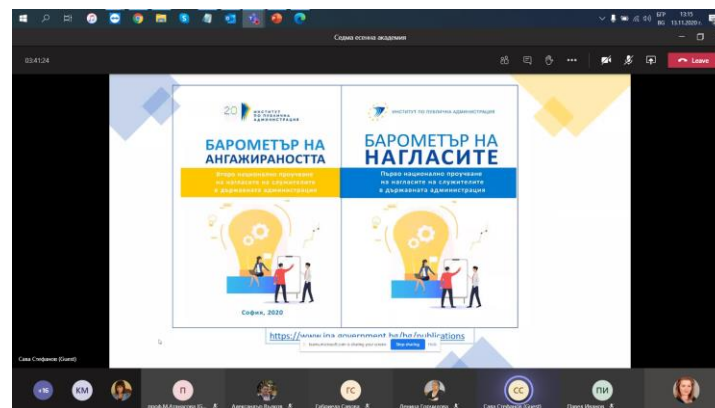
Седма есенна академия

03:41:24

Leave

20 ИНСТИТУТ ПО ПУБЛИЧНА АДМИНИСТРАЦИЯ

БАРОМЕТЪР НА АНГАЖИРАНОСТТА

Второ национално проучване на нагласите на служителите в държавната администрация

София, 2020

ИНСТИТУТ ПО ПУБЛИЧНА АДМИНИСТРАЦИЯ

БАРОМЕТЪР НА НАГЛАСИТЕ

Първо национално проучване на нагласите на служителите в държавната администрация

https://www.ipa.government.bg/bg/publications

teams.microsoft.com is sharing your screen. Stop sharing Hide

Сава Стефанов (Guest)

+16 КМ П ГС СС ПИ

проф.М.Константи (G... Александър Вълков Габриела Савова Димана Господинова Сава Стефанов (Guest) Павел Иванов

БГР BG 13:15 13.11.2020 г.